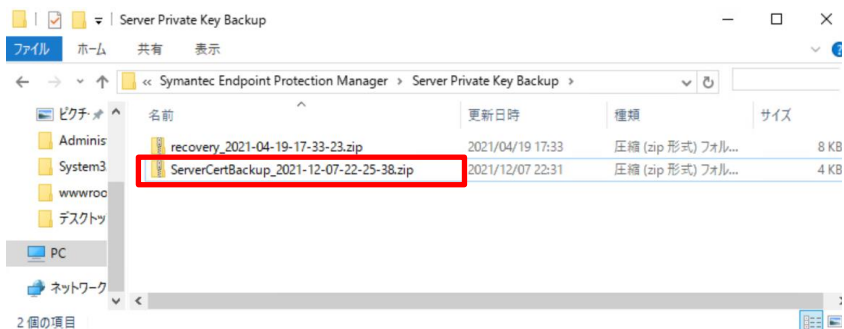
Server Private Key Backup

ファイル ホーム 共有 表示

« Symantec Endpoint Protection Manager > Server Private Key Backup >

ピクチ
Adminis
System3
wwwroo
デスクトッ
PC
ネットワーク

| 名前 | 更新日時 | 種類 | サイズ |
|---|---|---|---|
| recovery_2021-04-19-17-33-23.zip | 2021/04/19 17:33 | 圧縮 (zip 形式) フォル... | 8 KB |
| ServerCertBackup_2021-12-07-22-25-38.zip | 2021/12/07 22:31 | 圧縮 (zip 形式) フォル... | 4 KB |

2 個の項目